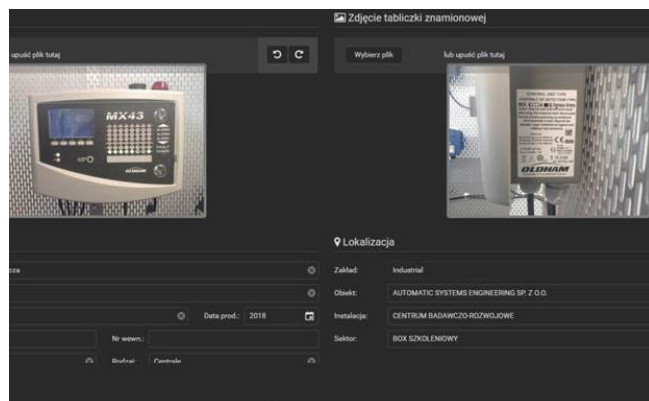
Zdjęcie tabliczki znamionowej

upuść plik tutaj

Wybierz plik

lub upuść plik tutaj

MX43

OLDHAM

OLDHAM

Lokalizacja

cza

Zakład: Industrial

Obiekt: AUTOMATIC SYSTEMS ENGINEERING SP. Z O.O.

Data prod.: 2018

Instalacja: CENTRUM BADAWCZO-ROZWOJOWE

Nr wewn.:

Sektor: BOX SZKOLENIOWY

Rodzaj: Centrale